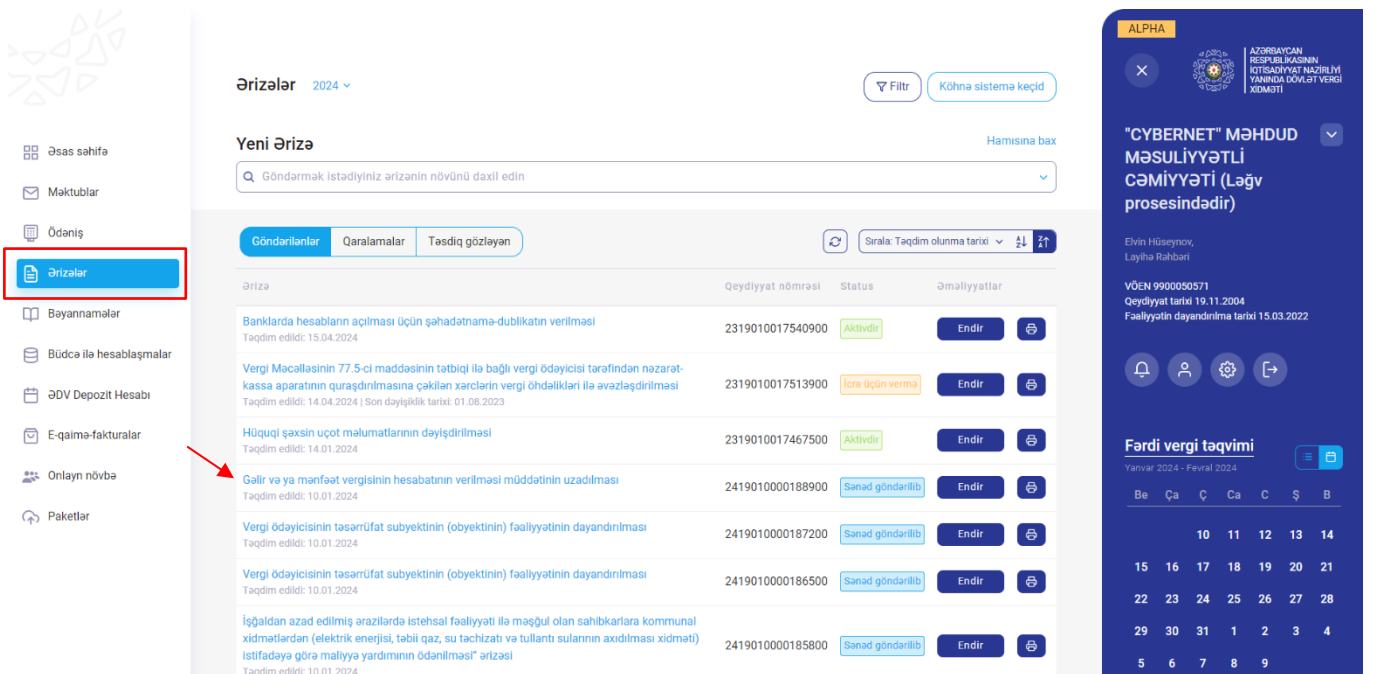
Əsas səhifə
Məktublar
Ödəniş
Ərizələr
Bəyannamələr
Büdcə ilə hesablaşmalar
ƏDV Depozit Hesabı
E-qaimə-fakturalar
Onlayn növbə
Paketlər

Ərizələr 2024

Filtr
Köhnə sistemə keçid

Yeni Ərizə
Hamısına bax
Göndərmək istədiyiniz ərizənin növünü daxil edin

Göndərilənlər
Qaralamalar
Təsdiq gözləyən

Sırala: Təqdim olunma tarixi

| Ərizə | Qeydiyyat nömrəsi | Status | Əməliyyatlar |
|---|---|---|---|
| Banklarda hesabların açılması üçün şəhadətnamə-dublikatın verilməsi Təqdim edildi: 15.04.2024 | 2319010017540900 | Aktivdir | Endir |
| Vergi Məcəlləsinin 77.5-ci maddəsinin tətbiqi ilə bağlı vergi ödəyicisi tərəfindən nəzarət-kassa aparatının quraşdırılmasına çəkilən xərclərin vergi öhdəlikləri ilə əvəzləşdirilməsi Təqdim edildi: 14.04.2024 \| Son dəyişiklik tarixi: 01.08.2023 | 2319010017513900 | İcra üçün vermə | Endir |
| Hüquqi şəxsin uçot məlumatlarının dəyişdirilməsi Təqdim edildi: 14.01.2024 | 2319010017467500 | Aktivdir | Endir |
| Gəlir və ya mənfəət vergisinin hesabatının verilməsi müddətinin uzadılması Təqdim edildi: 10.01.2024 | 2419010000188900 | Sənəd göndərilib | Endir |
| Vergi ödəyicisinin təsərrüfat subyektinin (obyektinin) fəaliyyətinin dayandırılması Təqdim edildi: 10.01.2024 | 2419010000187200 | Sənəd göndərilib | Endir |
| Vergi ödəyicisinin təsərrüfat subyektinin (obyektinin) fəaliyyətinin dayandırılması Təqdim edildi: 10.01.2024 | 2419010000186500 | Sənəd göndərilib | Endir |
| İşğaldan azad edilmiş ərazilərdə istehsal fəaliyyəti ilə məşğul olan sahibkarlara kommunal xidmətlərdən (elektrik enerjisi, təbii qaz, su təchizatı və tullantı sularının axıdılması xidməti) istifadəyə görə maliyyə yardımının ödənilməsi" ərizəsi Təqdim edildi: 10.01.2024 | 2419010000185800 | Sənəd göndərilib | Endir |

ALPHA
AZƏRBAYCAN RESPUBLİKASININ İQTİSADİYYAT NAZİRLİYİ YANINDA DÖVLƏT VERGİ XİDMƏTİ

"CYBERNET" MƏHDUD MƏSULİYYƏTLİ CƏMİYYƏTİ (Ləğv prosesindədir)
Elvin Hüseynov,
Layihə Rəhbəri
VÖEN 9900050571
Qeydiyyat tarixi 19.11.2004
Fəaliyyətin dayandırılma tarixi 15.03.2022

Fərdi vergi təqvimi
Yanvar 2024 - Fevral 2024
Be Ça Ç Ca C Ş B
10 11 12 13 14
15 16 17 18 19 20 21
22 23 24 25 26 27 28
29 30 31 1 2 3 4
5 6 7 8 9